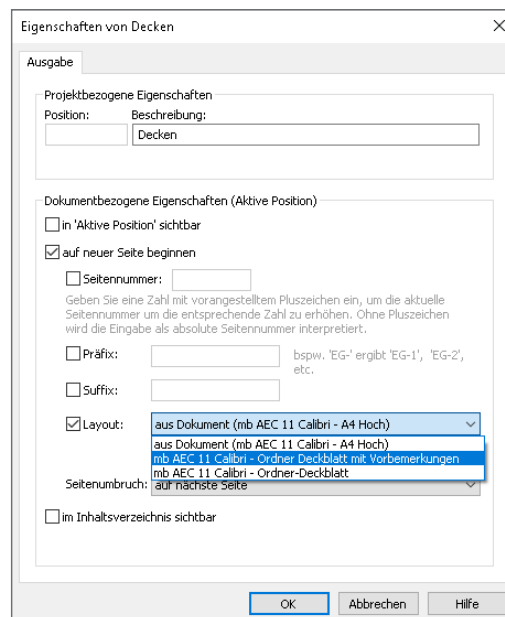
Eigenschaften von Decken

×

Ausgabe

Projektbezogene Eigenschaften

Position:

Beschreibung:

Decken

Dokumentbezogene Eigenschaften (Aktive Position)

in 'Aktive Position' sichtbar

auf neuer Seite beginnen

Seitennummer:

Geben Sie eine Zahl mit vorangestelltem Pluszeichen ein, um die aktuelle Seitennummer um die entsprechende Zahl zu erhöhen. Ohne Pluszeichen wird die Eingabe als absolute Seitennummer interpretiert.

Präfix:

bspw. 'EG-' ergibt 'EG-1', 'EG-2', etc.

Suffix:

Layout:

aus Dokument (mb AEC 11 Calibri - A4 Hoch)

aus Dokument (mb AEC 11 Calibri - A4 Hoch)

mb AEC 11 Calibri - Ordner Deckblatt mit Vorbemerkungen

mb AEC 11 Calibri - Ordner-Deckblatt

Seitenumbruch: auf nächste Seite

im Inhaltsverzeichnis sichtbar

OK

Abbrechen

Hilfe